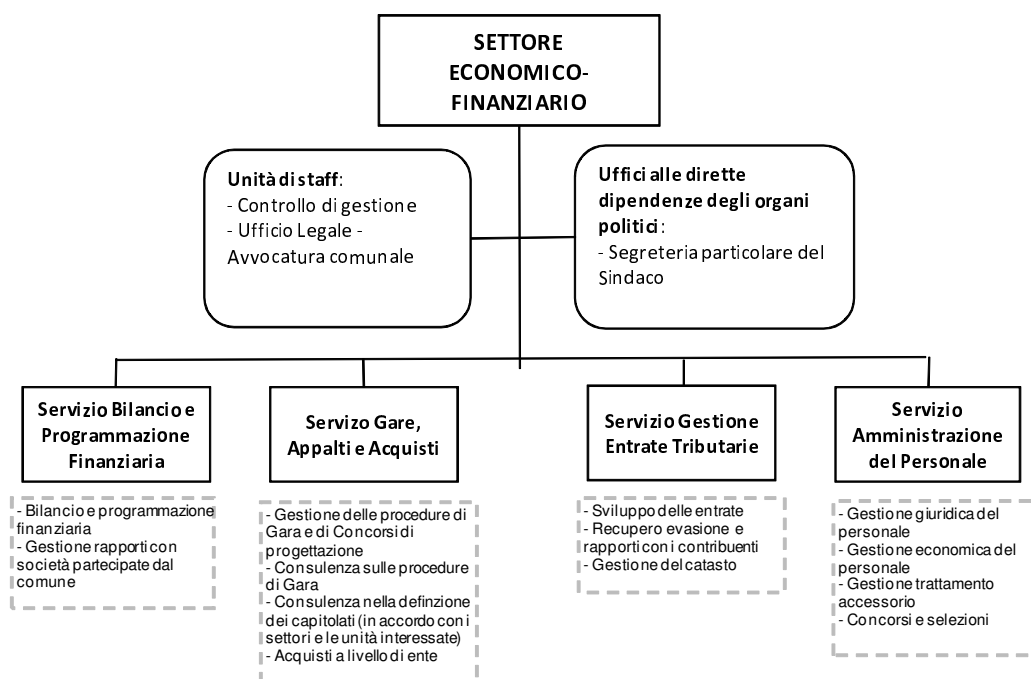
SETTORE ECONOMICO-FINANZIARIO

Unità di staff:
- Controllo di gestione
- Ufficio Legale - Avvocatura comunale

Uffici alle dirette dipendenze degli organi politici:
- Segreteria particolare del Sindaco

Servizio Bilancio e Programmazione Finanziaria

- Bilancio e programmazione finanziaria
- Gestione rapporti con società partecipate dal comune

Servizo Gare, Appalti e Acquisti

- Gestione delle procedure di Gara e di Concorsi di progettazione
- Consulenza sulle procedure di Gara
- Consulenza nella defnizione dei capitolati (in accordo con i settori e le unità interessate)
- Acquisti a livello di ente

Servizio Gestione Entrate Tributarie

- Sviluppo delle entrate
- Recupero evasione e rapporti con i contribuenti
- Gestione del catasto

Servizio Amministrazione del Personale

- Gestione giuridica del personale
- Gestione economica del personale
- Gestione trattamento accessorio
- Concorsi e selezioni